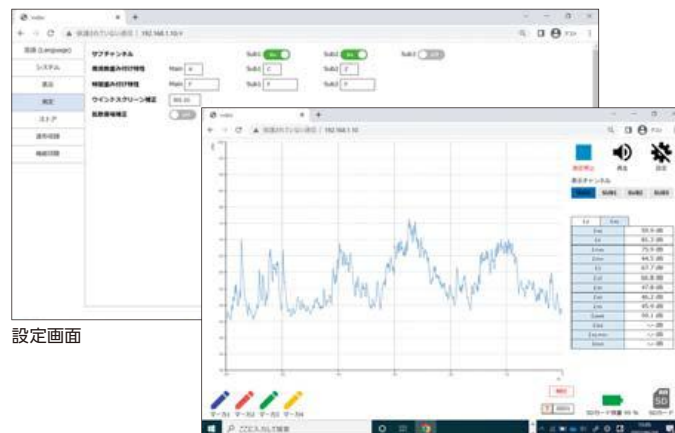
rion
保護されていない通信 | 192.168.1.10
言語 (Language)
システム
表示
測定
ストア
通信切替
機能切替
サブチャンネル
Sub1 ON
Sub2 ON
Sub3 OFF
周波数重み付け特性
Main A
Sub1 C
Sub2 Z
時間重み付け特性
Main F
Sub1 F
Sub2 F
ウインドスクリーン補正
拡散音場補正
OFF

rion
保護されていない通信 | 192.168.1.10
測定停止
再生
設定
表示チャンネル
MAIN
SUB1
SUB2
SUB3
| Lt | Lm |
|---|---|
| Lmx | 59.9 dB |
| Lt | 65.3 dB |
| Lmx | 75.9 dB |
| Lmn | 44.5 dB |
| L5 | 67.7 dB |
| L10 | 56.8 dB |
| L50 | 47.8 dB |
| L90 | 46.2 dB |
| L95 | 45.9 dB |
| Lpeak | 99.1 dB |
| LEA | --- dB |
| LEA,max | --- dB |
| LEmt | --- dB |
REC
マーカ1
マーカ2
マーカ3
マーカ4
SDカード容量 95 %
SDカード
ここに入力して検索
設定画面